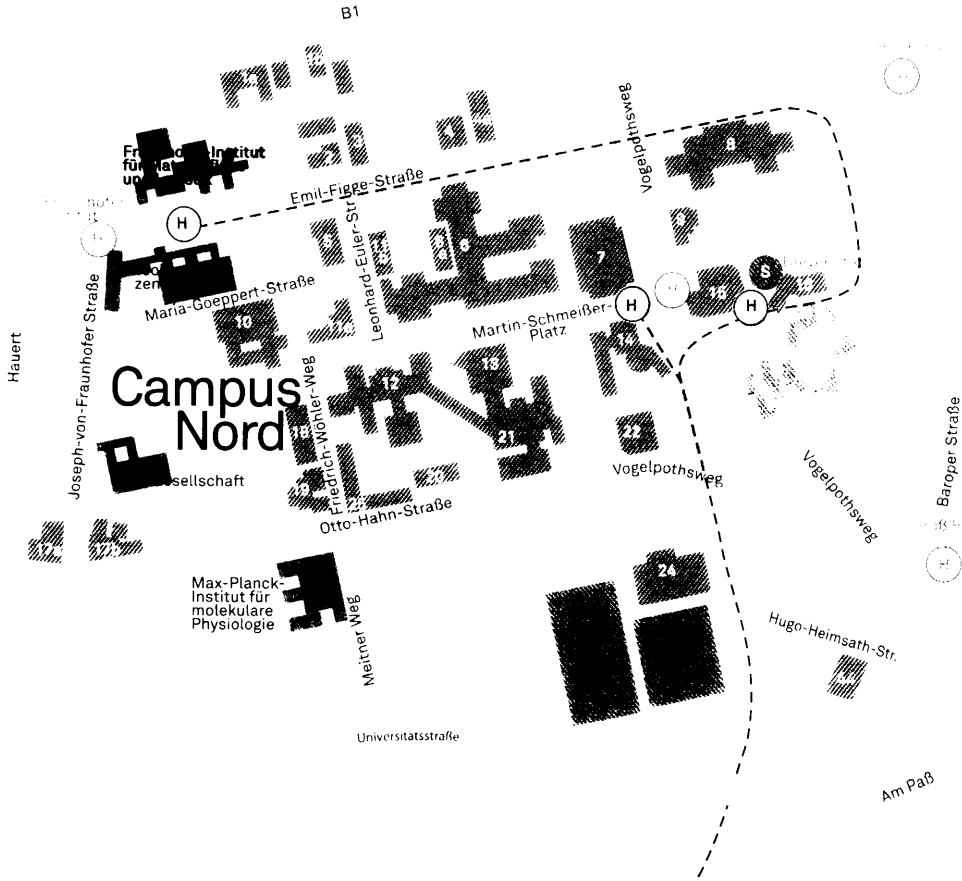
B1

Fr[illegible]-Institut für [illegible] u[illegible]

Emil-Figge-Straße

Vogelpothsweg

8

H

Leonhard-Euler-Str.

6

7

H

S

16

H

Maria-Goeppert-Straße

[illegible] zen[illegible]

10

Martin-Schmeißer-Platz

14

Hauert

Joseph-von-Fraunhofer Straße

Campus Nord

Friedrich-Wöhler-Weg

12

13

18

21

22

Vogelpothsweg

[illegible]sellschaft

Otto-Hahn-Straße

Vogelpothsweg

Baroper Straße

Max-Planck-Institut für molekulare Physiologie

Meitner Weg

24

Hugo-Heimsath-Str.

Universitätsstraße

Am Paß